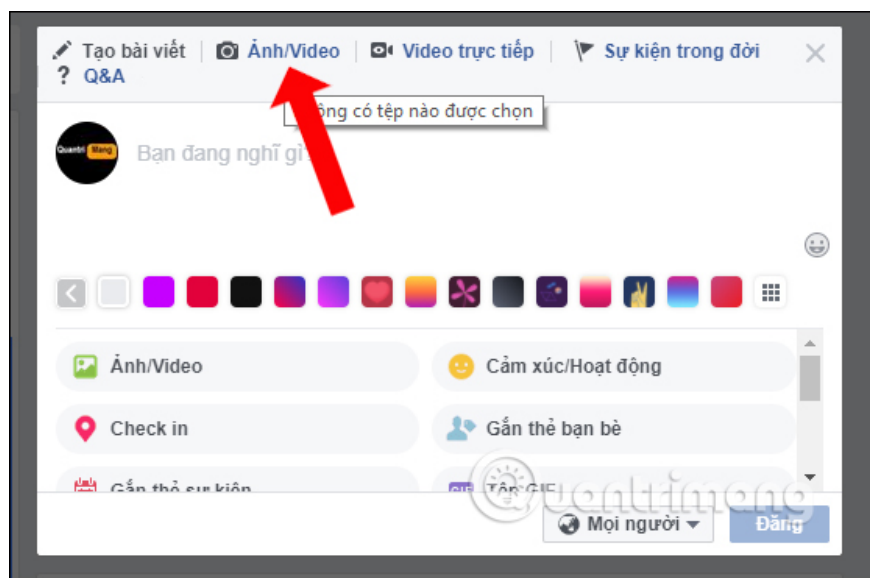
Tạo bài viết | Ảnh/Video | Video trực tiếp | Sự kiện trong đời
? Q&A

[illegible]ông có tệp nào được chọn

Quantri Mang

Bạn đang nghĩ gì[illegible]

Ảnh/Video
Cảm xúc/Hoạt động
Check in
Gắn thẻ bạn bè
Gắn thẻ sự kiện
GIF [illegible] GIF

quantrimang

Mọi người
Đăng